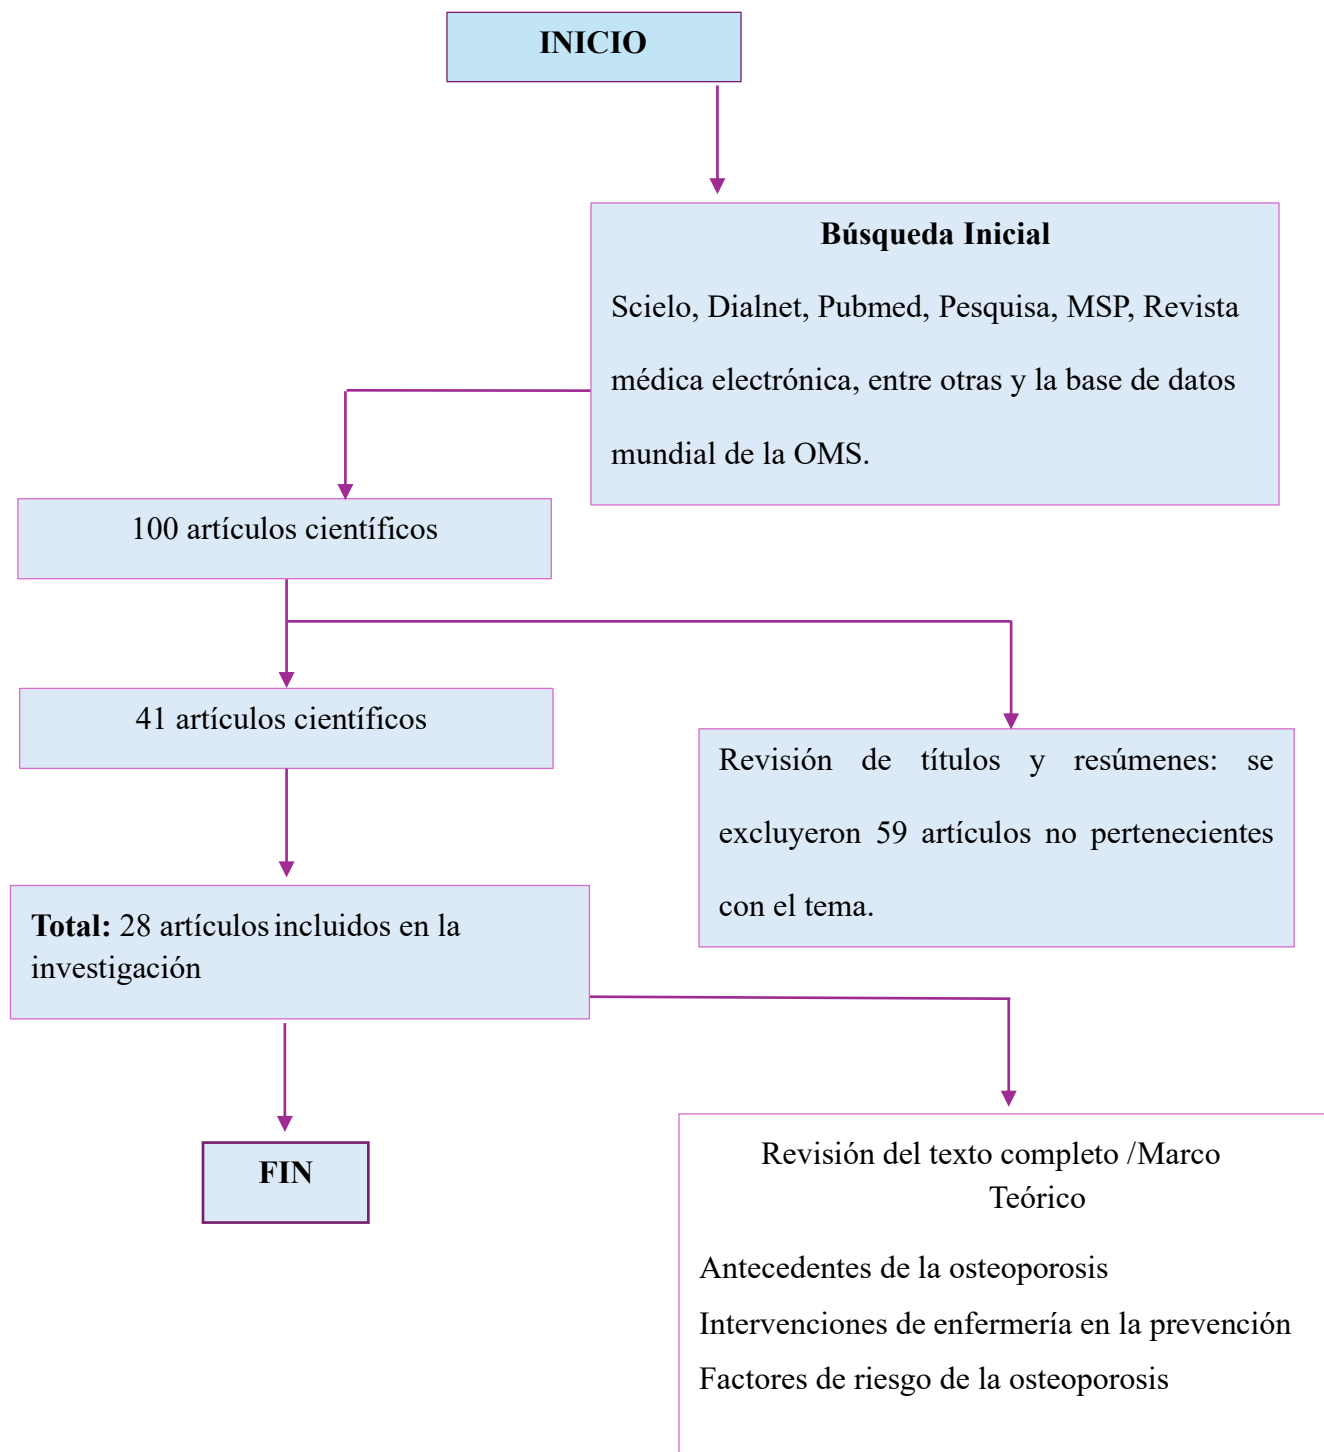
INICIO

Búsqueda Inicial

Scielo, Dialnet, Pubmed, Pesquisa, MSP, Revista médica electrónica, entre otras y la base de datos mundial de la OMS.

100 artículos científicos

41 artículos científicos

Revisión de títulos y resúmenes: se excluyeron 59 artículos no pertenecientes con el tema.

**Total:** 28 artículos incluidos en la investigación

FIN

Revisión del texto completo /Marco Teórico

Antecedentes de la osteoporosis

Intervenciones de enfermería en la prevención

Factores de riesgo de la osteoporosis